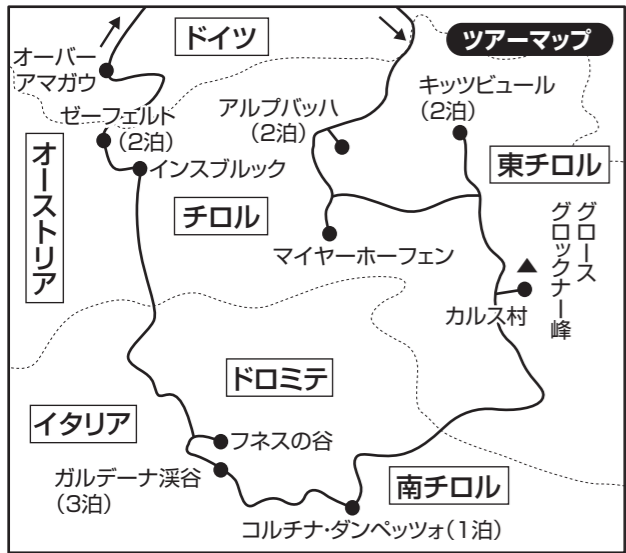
ツアーマップ

ドイツ

オーバーアマガウ

ゼーフェルト（2泊）

インスブルック

アルプバッハ（2泊）

キッツビュール（2泊）

東チロル

オーストリア

チロル

マイヤーホーフェン

グロースグロックナー峰

カルス村

ドロミテ

イタリア

フネスの谷

ガルデーナ渓谷（3泊）

南チロル

コルチナ・ダンペッツォ（1泊）